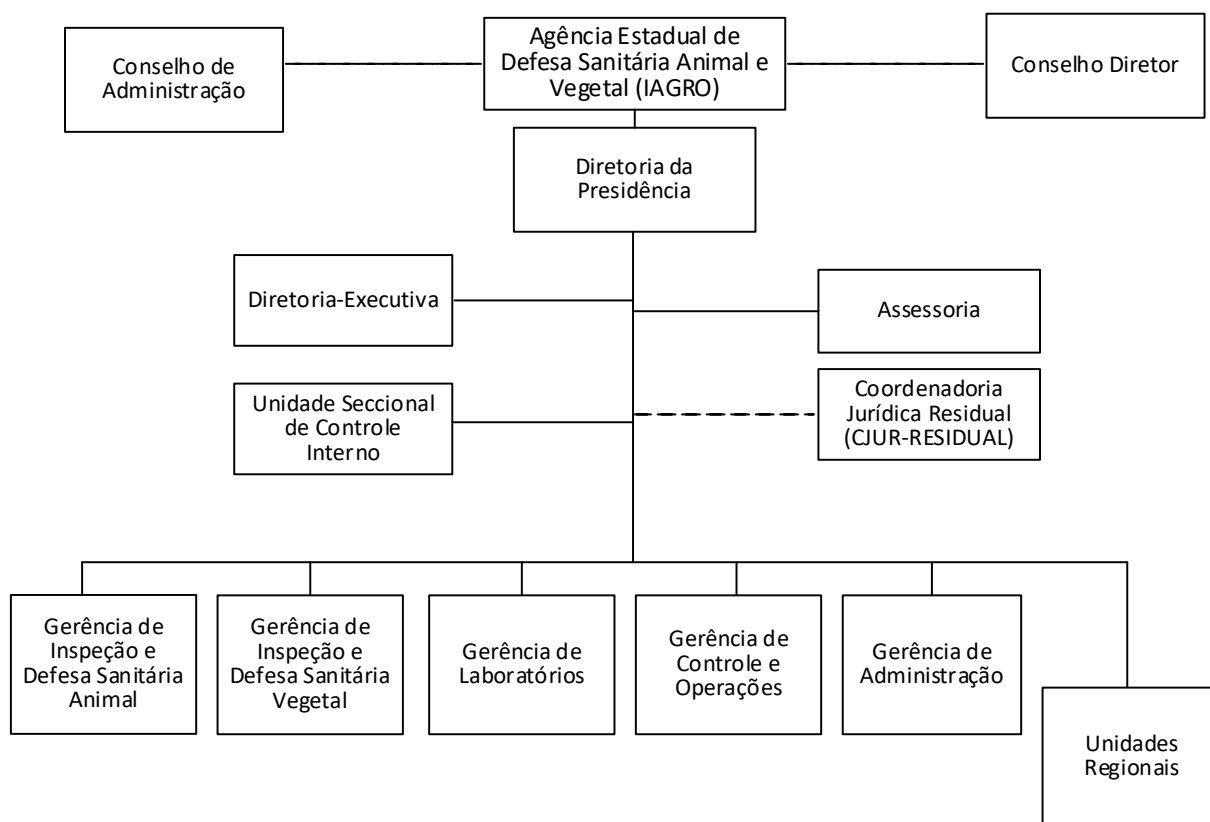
Conselho de Administração

Agência Estadual de Defesa Sanitária Animal e Vegetal (IAGRO)

Conselho Diretor

Diretoria da Presidência

Diretoria-Executiva

Assessoria

Unidade Seccional de Controle Interno

Coordenadoria Jurídica Residual (CJUR-RESIDUAL)

Gerência de Inspeção e Defesa Sanitária Animal

Gerência de Inspeção e Defesa Sanitária Vegetal

Gerência de Laboratórios

Gerência de Controle e Operações

Gerência de Administração

Unidades Regionais